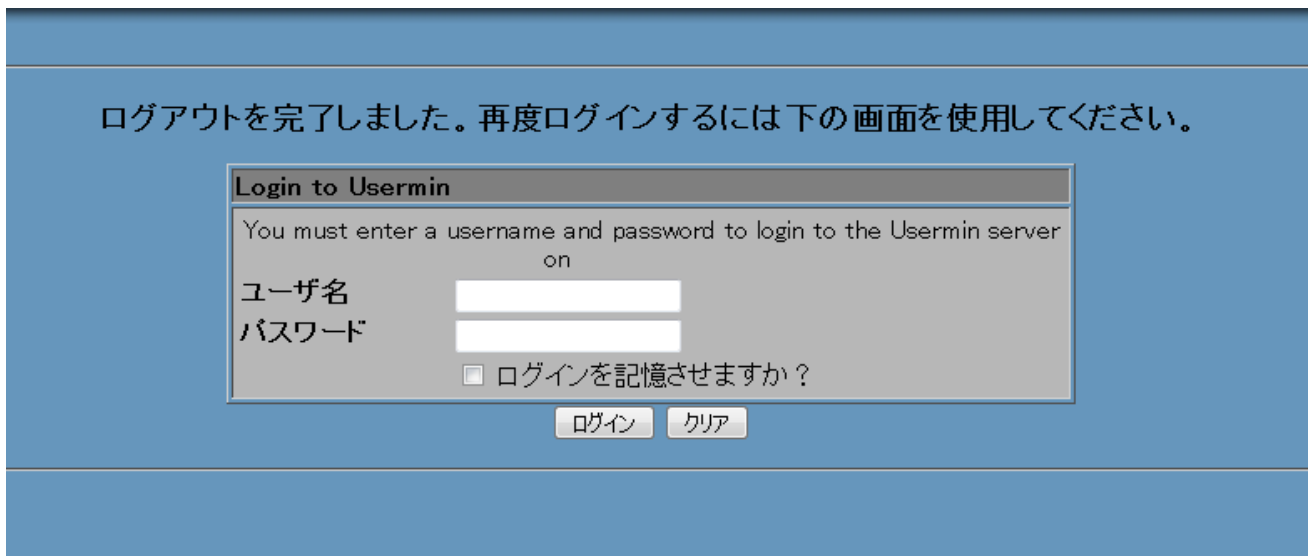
ログアウトを完了しました。再度ログインするには下の画面を使用してください。

Login to Usermin

You must enter a username and password to login to the Usermin server on

ユーザ名

パスワード

ログインを記憶させますか？

ログイン クリア